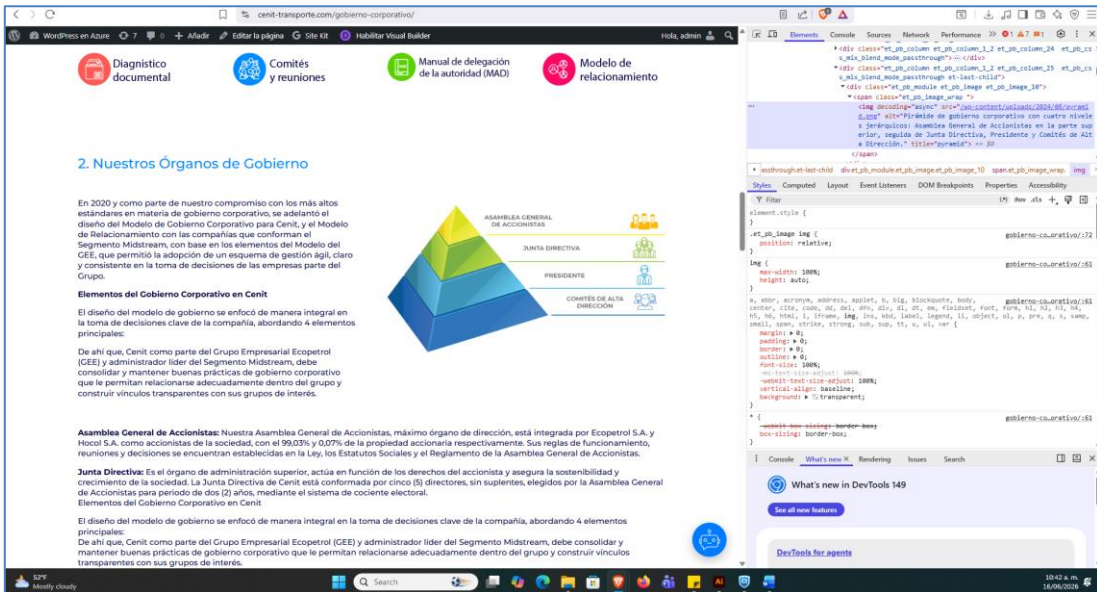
cenit-transporte.com/gobierno-corporativo/

WordPress en Azure 7 0 + Añadir Editar la página Site Kit Habilitar Visual Builder Hola, admin

Diagnóstico documental

Comités y reuniones

Manual de delegación de la autoridad (MAD)

Modelo de relacionamiento

2. Nuestros Órganos de Gobierno

En 2020 y como parte de nuestro compromiso con los más altos estándares en materia de gobierno corporativo, se adelantó el diseño del Modelo de Gobierno Corporativo para Cenit, y el Modelo de Relacionamiento con las compañías que conforman el Segmento Midstream, con base en los elementos del Modelo del GEE, que permitió la adopción de un esquema de gestión ágil, claro y consistente en la toma de decisiones de las empresas parte del Grupo.

ASAMBLEA GENERAL DE ACCIONISTAS

JUNTA DIRECTIVA

PRESIDENTE

COMITÉS DE ALTA DIRECCIÓN

Elementos del Gobierno Corporativo en Cenit

El diseño del modelo de gobierno se enfocó de manera integral en la toma de decisiones clave de la compañía, abordando 4 elementos principales:

De ahí que, Cenit como parte del Grupo Empresarial Ecopetrol (GEE) y administrador líder del Segmento Midstream, debe consolidar y mantener buenas prácticas de gobierno corporativo que le permitan relacionarse adecuadamente dentro del grupo y construir vínculos transparentes con sus grupos de interés.

Asamblea General de Accionistas: Nuestra Asamblea General de Accionistas, máximo órgano de dirección, está integrada por Ecopetrol S.A. y Hocol S.A. como accionistas de la sociedad, con el 99,03% y 0,07% de la propiedad accionaria respectivamente. Sus reglas de funcionamiento, reuniones y decisiones se encuentran establecidas en la Ley, los Estatutos Sociales y el Reglamento de la Asamblea General de Accionistas.

Junta Directiva: Es el órgano de administración superior, actúa en función de los derechos del accionista y asegura la sostenibilidad y crecimiento de la sociedad. La Junta Directiva de Cenit está conformada por cinco (5) directores, sin suplentes, elegidos por la Asamblea General de Accionistas para periodo de dos (2) años, mediante el sistema de cociente electoral.
Elementos del Gobierno Corporativo en Cenit

El diseño del modelo de gobierno se enfocó de manera integral en la toma de decisiones clave de la compañía, abordando 4 elementos principales:
De ahí que, Cenit como parte del Grupo Empresarial Ecopetrol (GEE) y administrador líder del Segmento Midstream, debe consolidar y mantener buenas prácticas de gobierno corporativo que le permitan relacionarse adecuadamente dentro del grupo y construir vínculos transparentes con sus grupos de interés.

Elements Console Sources Network Performance

<div class="et_pb_column et_pb_column_1_2 et_pb_column_24 et_pb_css_mix_blend_mode_passthrough"> ··· </div>
<div class="et_pb_column et_pb_column_1_2 et_pb_column_25 et_pb_css_mix_blend_mode_passthrough et-last-child">
<div class="et_pb_module et_pb_image et_pb_image_10">
<span class="et_pb_image_wrap ">
<img decoding="async" src="/wp-content/uploads/2024/08/pyramid.png" alt="Pirámide de gobierno corporativo con cuatro niveles jerárquicos: Asamblea General de Accionistas en la parte superior, seguida de Junta Directiva, Presidente y Comités de Alta Dirección." title="pyramid"> == $0
</span>

assthrough.et-last-child div.et_pb_module.et_pb_image.et_pb_image_10 span.et_pb_image_wrap. img

Styles Computed Layout Event Listeners DOM Breakpoints Properties Accessibility

Filter :hov .cls

element.style {
}
.et_pb_image img { gobierno-co…orativo/:72
position: relative;
}
img { gobierno-co…orativo/:61
max-width: 100%;
height: auto;
}
a, abbr, acronym, address, applet, b, big, blockquote, body, center, cite, code, dd, del, dfn, div, dl, dt, em, fieldset, font, form, h1, h2, h3, h4, h5, h6, html, i, iframe, img, ins, kbd, label, legend, li, object, ol, p, pre, q, s, samp, small, span, strike, strong, sub, sup, tt, u, ul, var { gobierno-co…orativo/:61
margin: ▶ 0;
padding: ▶ 0;
border: ▶ 0;
outline: ▶ 0;
font-size: 100%;
-ms-text-size-adjust: 100%;
-webkit-text-size-adjust: 100%;
vertical-align: baseline;
background: ▶ transparent;
}
* { gobierno-co…orativo/:61
-webkit-box-sizing: border-box;
box-sizing: border-box;
}

Console What's new Rendering Issues Search

What's new in DevTools 149

See all new features

DevTools for agents

52°F Mostly cloudy

Search

10:42 a. m.
18/06/2026